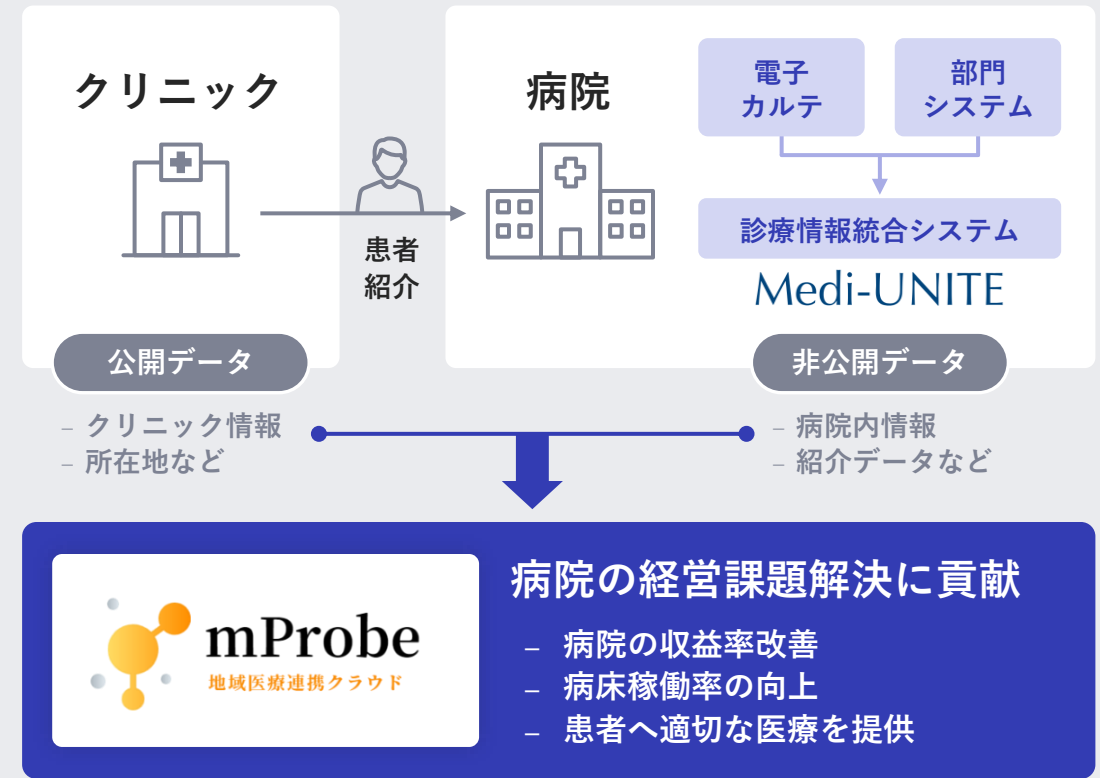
クリニック

患者
紹介

病院

電子
カルテ

部門
システム

診療情報統合システム

Medi-UNITE

公開データ

非公開データ

– クリニック情報
– 所在地など

– 病院内情報
– 紹介データなど

mProbe
地域医療連携クラウド

病院の経営課題解決に貢献

– 病院の収益率改善
– 病床稼働率の向上
– 患者へ適切な医療を提供